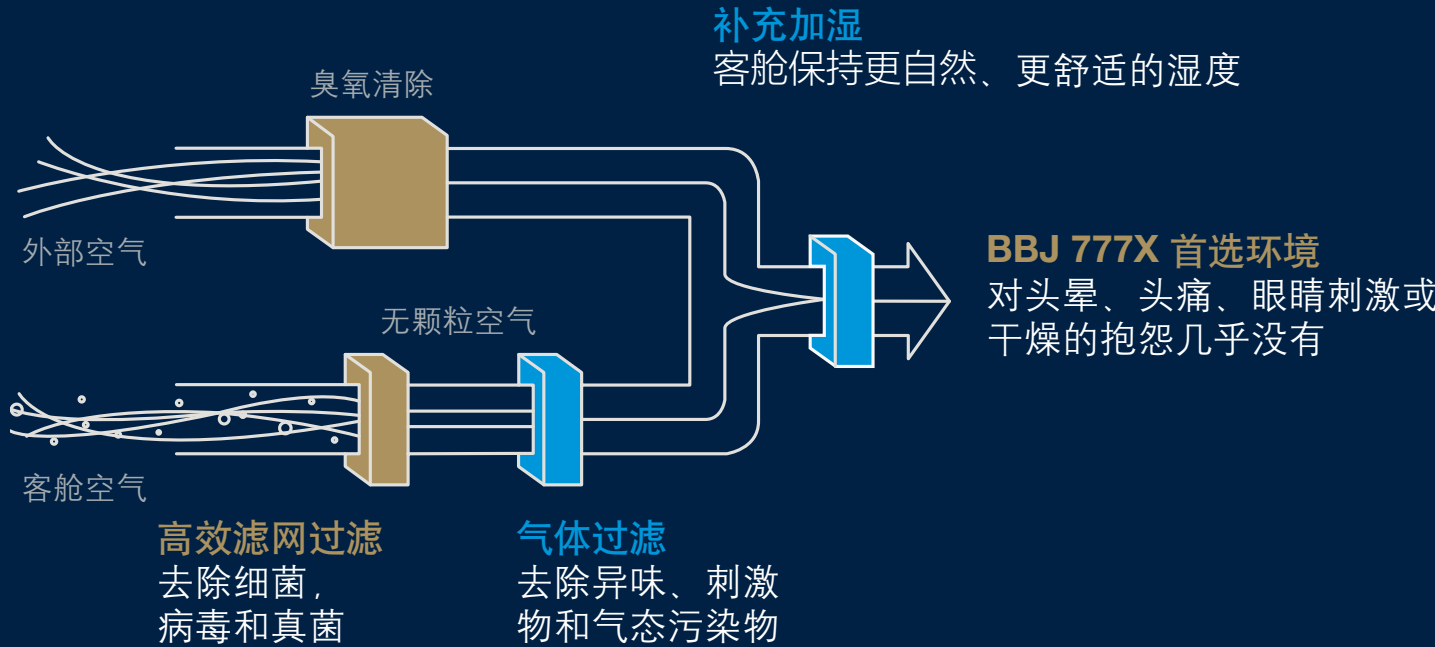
补充加湿
客舱保持更自然、更舒适的湿度

臭氧清除

外部空气

BBJ 777X 首选环境
对头晕、头痛、眼睛刺激或干燥的抱怨几乎没有

无颗粒空气

客舱空气

高效滤网过滤
去除细菌，
病毒和真菌

气体过滤
去除异味、刺激物和气态污染物